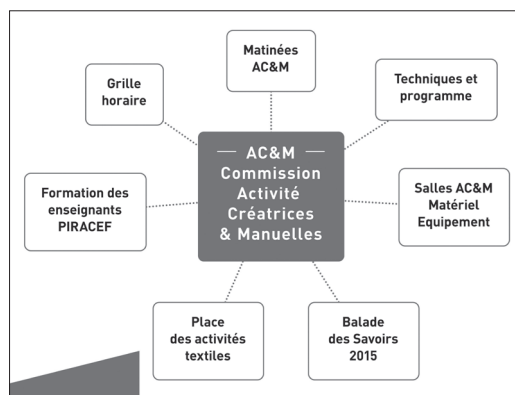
Matinées AC&M

Grille horaire

Techniques et programme

— AC&M —
Commission Activité Créatrices & Manuelles

Formation des enseignants PIRACEF

Salles AC&M Matériel Equipement

Place des activités textiles

Balade des Savoirs 2015